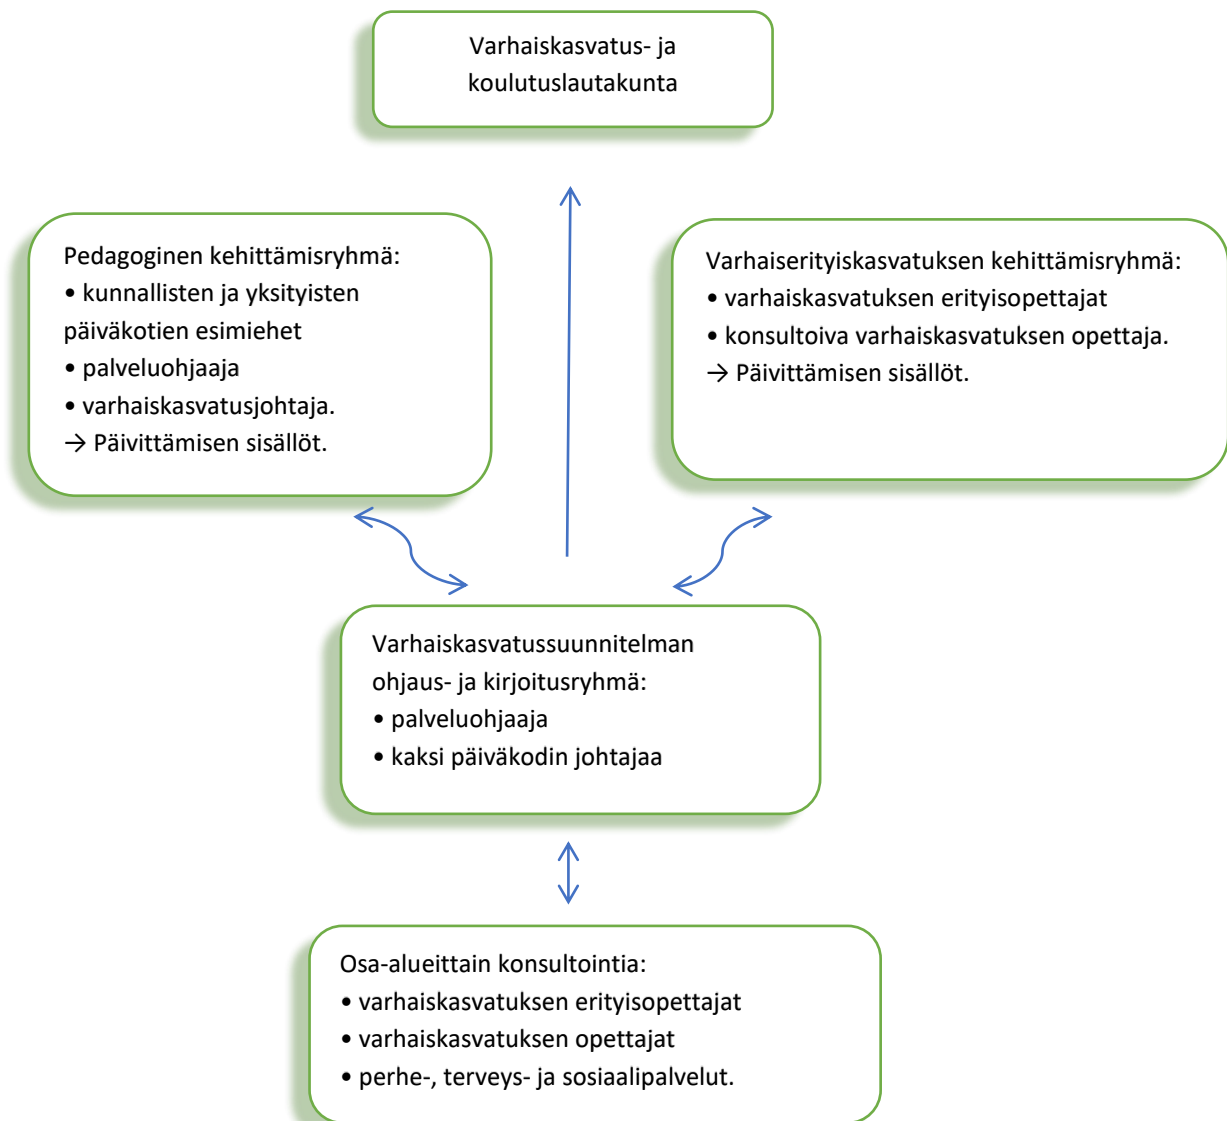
Varhaiskasvatus- ja koulutuslautakunta

Pedagoginen kehittämisryhmä:
• kunnallisten ja yksityisten päiväkotien esimiehet
• palveluohjaaja
• varhaiskasvatusjohtaja.
→ Päivittämisen sisällöt.

Varhaiserityiskasvatuksen kehittämisryhmä:
• varhaiskasvatuksen erityisopettajat
• konsultoiva varhaiskasvatuksen opettaja.
→ Päivittämisen sisällöt.

Varhaiskasvatussuunnitelman ohjaus- ja kirjoitusryhmä:
• palveluohjaaja
• kaksi päiväkodin johtajaa

Osa-alueittain konsultointia:
• varhaiskasvatuksen erityisopettajat
• varhaiskasvatuksen opettajat
• perhe-, terveys- ja sosiaalipalvelut.